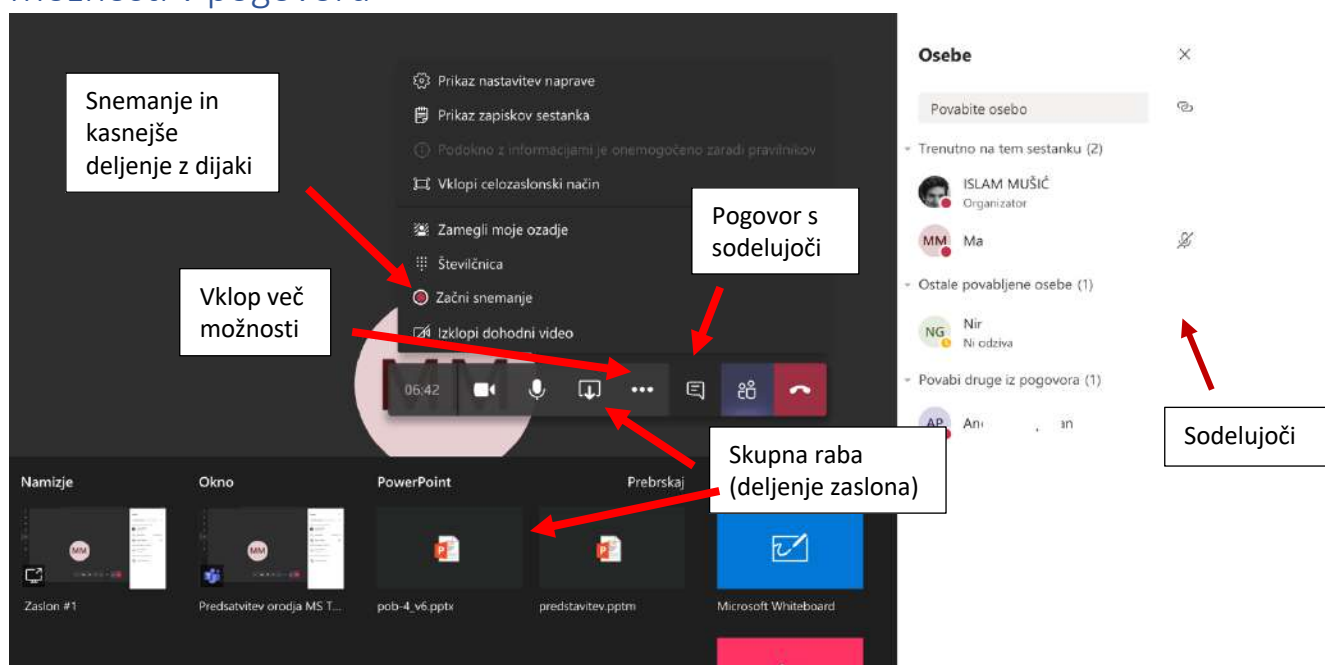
Možnosti v pogovoru

Snemanje in kasnejše deljenje z dijaki

Prikaz nastavitev naprave
Prikaz zapiskov sestanka
Podokno z informacijami je onemogočeno zaradi pravilnikov
Vklopi celozaslonski način
Zamegli moje ozadje
Številčnica
Začni snemanje
Izklopi dohodni video

Pogovor s sodelujoči

Vklop več možnosti

06:42

Skupna raba (deljenje zaslona)

Osebe
Povabite osebo
Trenutno na tem sestanku (2)
ISLAM MUŠIĆ
Organizator
MM Ma
Ostale povabljene osebe (1)
NG Nir
Ni odziva
Povabi druge iz pogovora (1)
AP An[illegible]an

Sodelujoči

Namizje
Okno
PowerPoint
Prebrskaj
MM
MM
Zaslon #1
Predsatvitev orodja MS T...
pob-4_v6.pptx
predstavitev.pptm
Microsoft Whiteboard